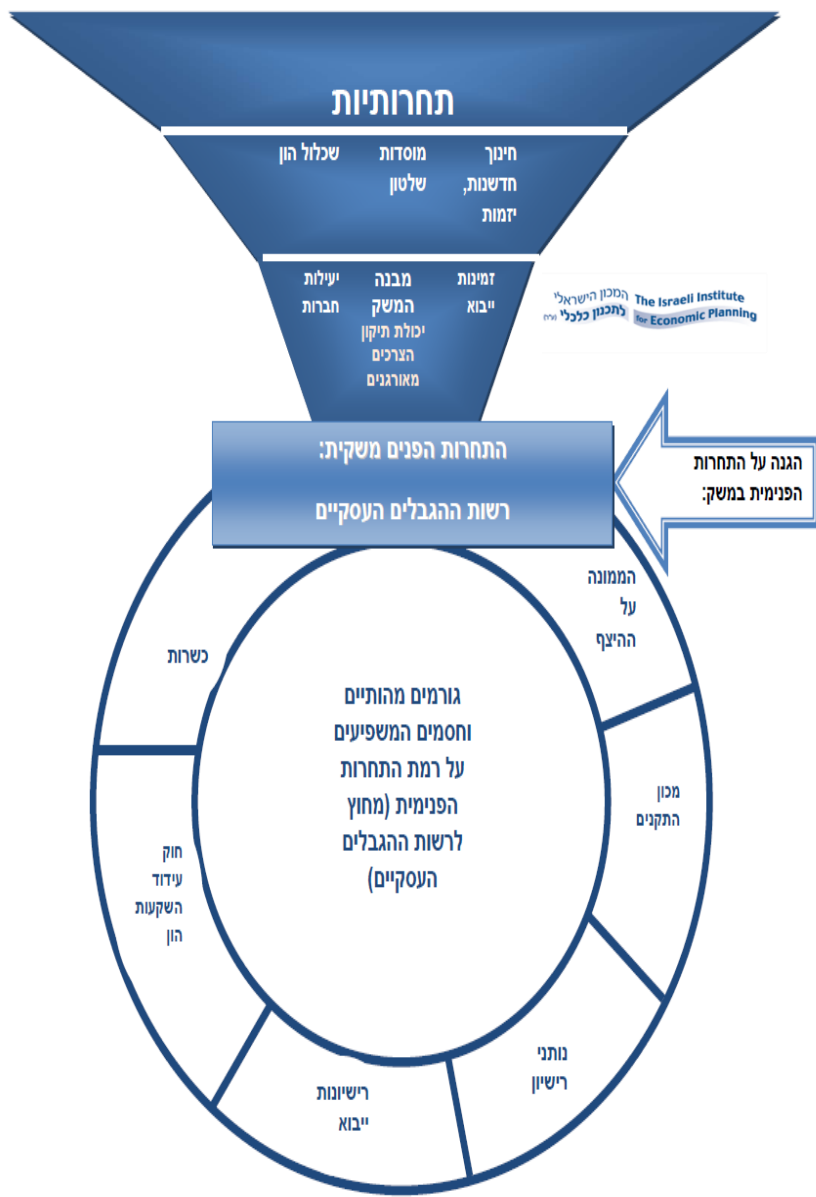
תחרותיות

חינוך חדשנות, יזמות
מוסדות שלטון
שכלול הון

זמינות ייבוא
מבנה המשק
יכולת תיקון הצרכים מאורגנים
יעילות חברות

The Israeli Institute for Economic Planning
המכון הישראלי לתכנון כלכלי (ע"ר)

התחרות הפנים משקית:
רשות ההגבלים העסקיים

הגנה על התחרות הפנימית במשק:

גורמים מהותיים וחסמים המשפיעים על רמת התחרות הפנימית (מחוץ לרשות ההגבלים העסקיים)

הממונה על ההיצף

מכון התקנים

נותני רישיון

רישיונות ייבוא

חוק עידוד השקעות הון

כשרות